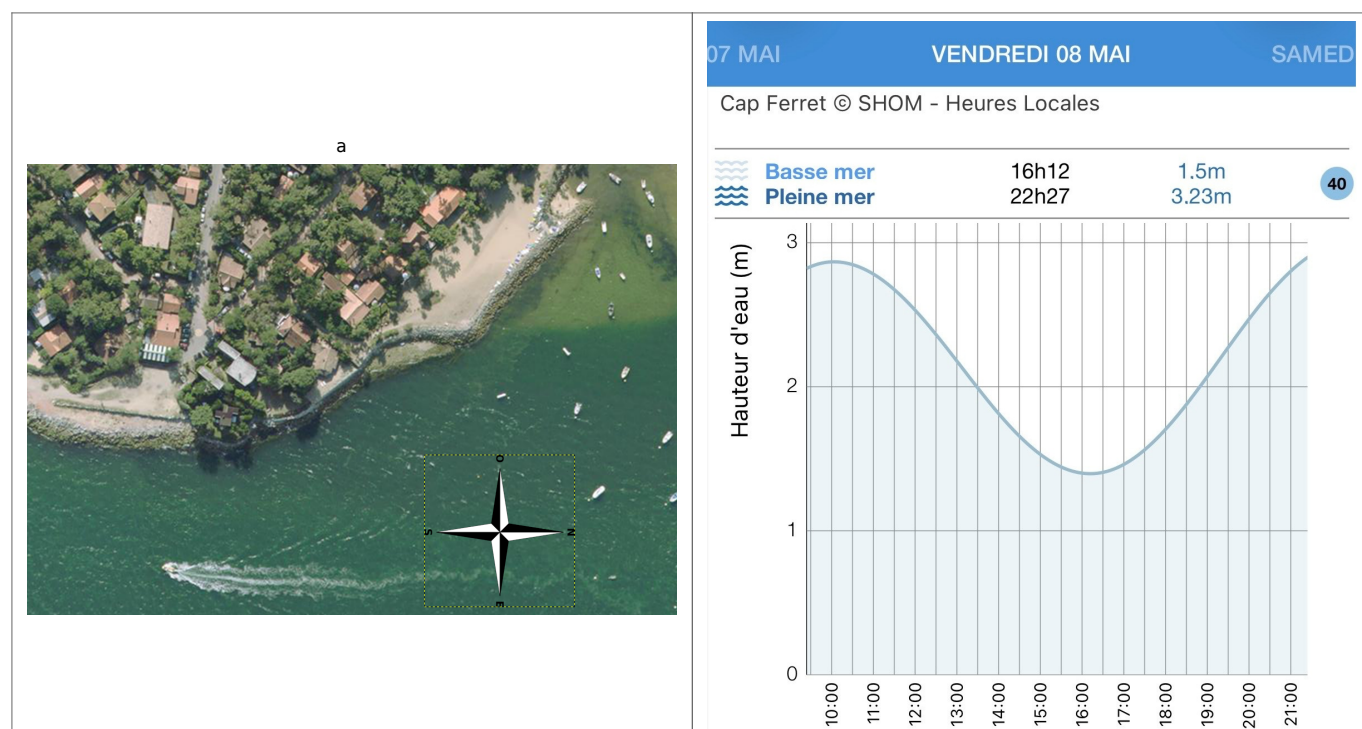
a

O
S
N
E

07 MAI | VENDREDI 08 MAI | SAMED

Cap Ferret © SHOM - Heures Locales

| | | | |
|---|---|---|---|
| Basse mer | 16h12 | 1.5m | 40 |
| Pleine mer | 22h27 | 3.23m | |

Hauteur d'eau (m)

3
2
1
0

10:00 11:00 12:00 13:00 14:00 15:00 16:00 17:00 18:00 19:00 20:00 21:00